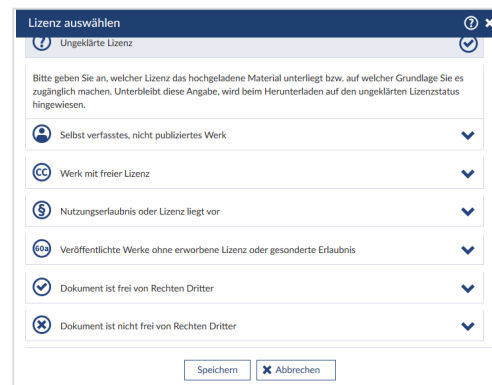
Lizenz auswählen

Ungeklärte Lizenz

Bitte geben Sie an, welcher Lizenz das hochgeladene Material unterliegt bzw. auf welcher Grundlage Sie es zugänglich machen. Unterbleibt diese Angabe, wird beim Herunterladen auf den ungeklärten Lizenzstatus hingewiesen.

Selbst verfasstes, nicht publiziertes Werk

Werk mit freier Lizenz

Nutzungserlaubnis oder Lizenz liegt vor

60a Veröffentlichte Werke ohne erworbene Lizenz oder gesonderte Erlaubnis

Dokument ist frei von Rechten Dritter

Dokument ist nicht frei von Rechten Dritter

Speichern
Abbrechen